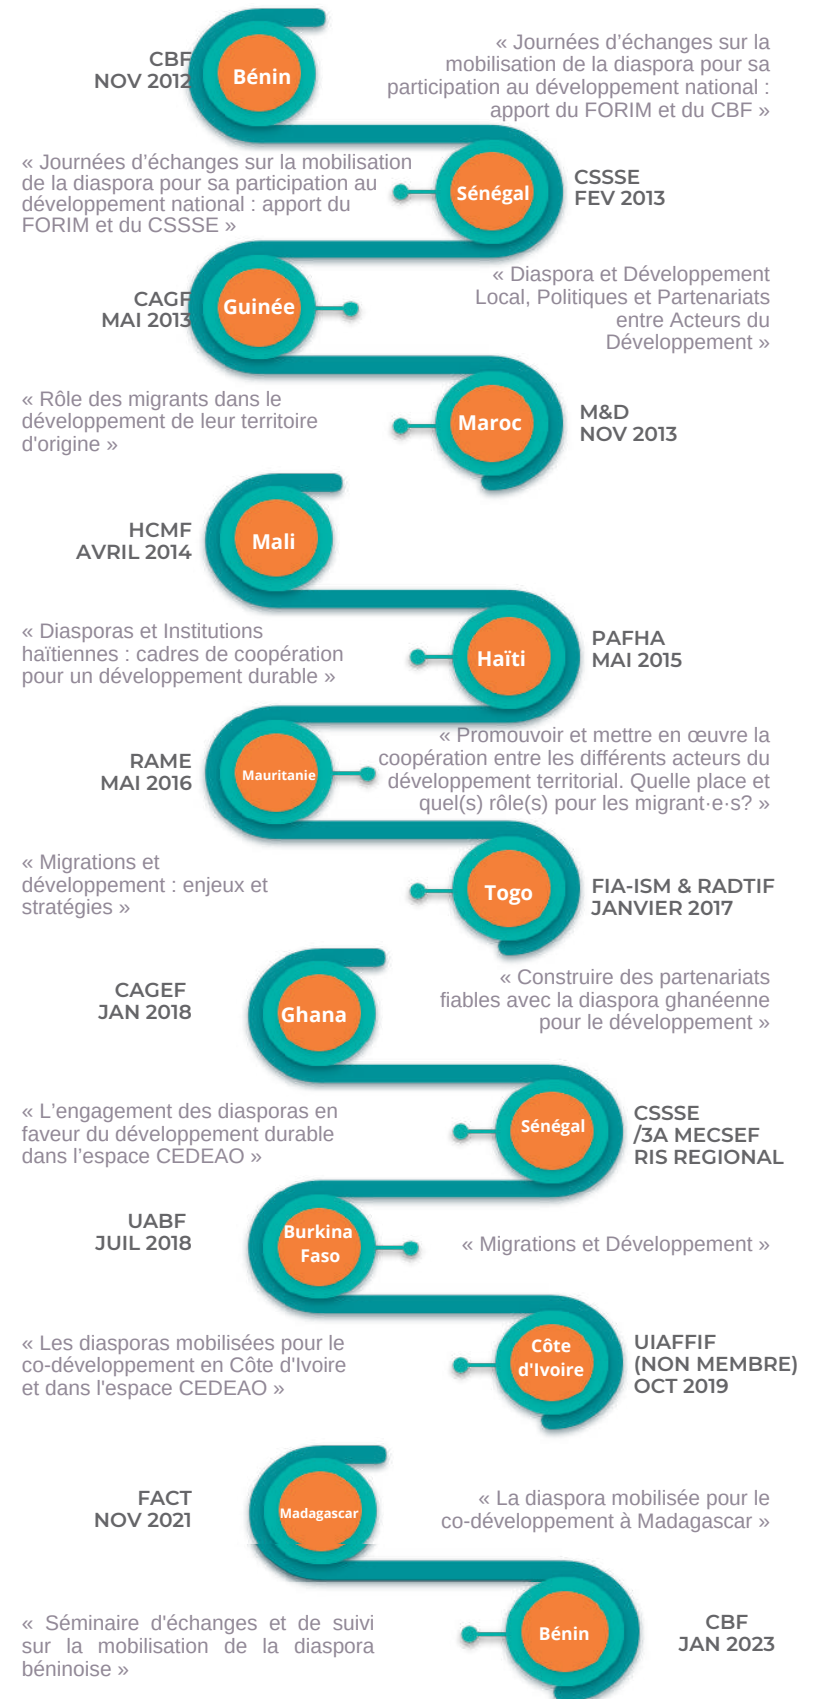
CBF
NOV 2012

Bénin

« Journées d'échanges sur la mobilisation de la diaspora pour sa participation au développement national : apport du FORIM et du CBF »

« Journées d'échanges sur la mobilisation de la diaspora pour sa participation au développement national : apport du FORIM et du CSSSE »

Sénégal

CSSSE
FEV 2013

CAGF
MAI 2013

Guinée

« Diaspora et Développement Local, Politiques et Partenariats entre Acteurs du Développement »

« Rôle des migrants dans le développement de leur territoire d'origine »

Maroc

M&D
NOV 2013

HCMF
AVRIL 2014

Mali

« Diasporas et Institutions haïtiennes : cadres de coopération pour un développement durable »

Haïti

PAFHA
MAI 2015

RAME
MAI 2016

Mauritanie

« Promouvoir et mettre en œuvre la coopération entre les différents acteurs du développement territorial. Quelle place et quel(s) rôle(s) pour les migrant·e·s? »

« Migrations et développement : enjeux et stratégies »

Togo

FIA-ISM & RADTIF
JANVIER 2017

CAGEF
JAN 2018

Ghana

« Construire des partenariats fiables avec la diaspora ghanéenne pour le développement »

« L'engagement des diasporas en faveur du développement durable dans l'espace CEDEAO »

Sénégal

CSSSE
/3A MECSEF
RIS REGIONAL

UABF
JUIL 2018

Burkina Faso

« Migrations et Développement »

« Les diasporas mobilisées pour le co-développement en Côte d'Ivoire et dans l'espace CEDEAO »

Côte d'Ivoire

UIAFFIF
(NON MEMBRE)
OCT 2019

FACT
NOV 2021

Madagascar

« La diaspora mobilisée pour le co-développement à Madagascar »

« Séminaire d'échanges et de suivi sur la mobilisation de la diaspora béninoise »

Bénin

CBF
JAN 2023